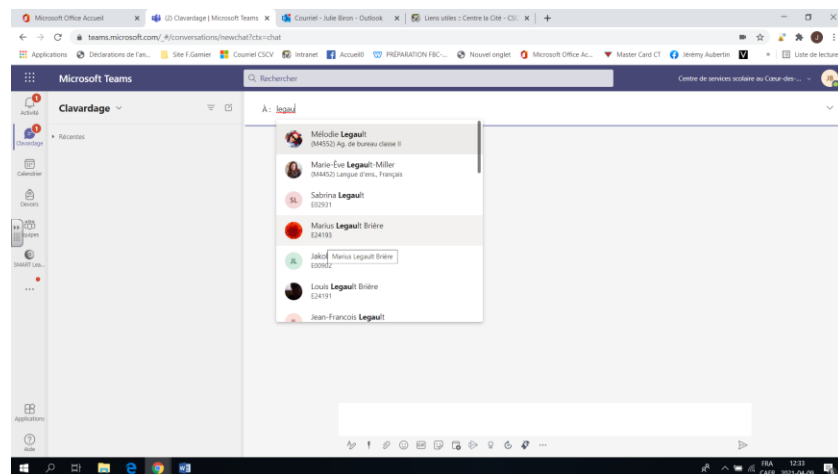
Microsoft Office Accueil ×
(2) Clavardage | Microsoft Teams ×
Courriel - Julie Biron - Outlook ×
Liens utiles :: Centre la Cité - CSC ×
+

teams.microsoft.com/_#/conversations/newchat?ctx=chat

Applications  Déclarations de l'an...  Site F.Garnier  Courriel CSCV  Intranet  Accueil0  PRÉPARATION FBC-...  Nouvel onglet  Microsoft Office Ac...  Master Card CT  Jérémy Aubertin  »  Liste de lecture

Microsoft Teams
Rechercher
Centre de services scolaire au Cœur-des-...

Activité
Clavardage
Calendrier
Devoirs
Équipes
SMART Lea...
...
Applications
Aide

Clavardage
Récentes

À : legau

Mélodie Legault
(M4552) Ag. de bureau classe II

Marie-Ève Legault-Miller
(M4452) Langue d'ens., Français

SL
Sabrina Legault
E02931

Marius Legault Brière
E24193

JL
Jakob Marius Legault Brière
E00902

Louis Legault Brière
E24191

Jean-Francois Legault

FRA CAFR 12:33 2021-04-09